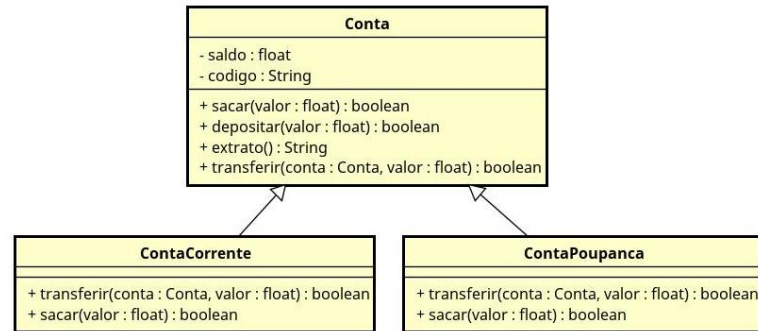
Conta

- saldo : float
- codigo : String

+ sacar(valor : float) : boolean
+ depositar(valor : float) : boolean
+ extrato() : String
+ transferir(conta : Conta, valor : float) : boolean

ContaCorrente

+ transferir(conta : Conta, valor : float) : boolean
+ sacar(valor : float) : boolean

ContaPoupanca

+ transferir(conta : Conta, valor : float) : boolean
+ sacar(valor : float) : boolean